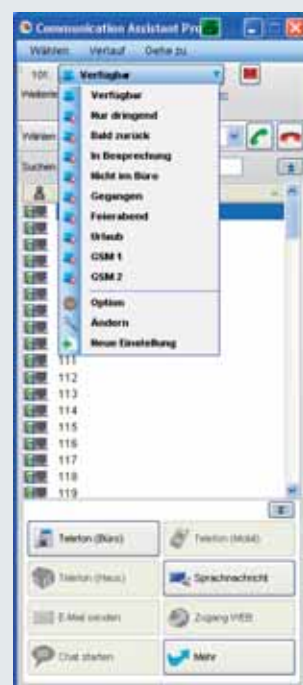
Communication Assistant Pro

Wählen Verlauf Gehe zu

101 Verfügbar

Weiterle

Wählen

Suchen

Verfügbar
Nur dringend
Bald zurück
In Besprechung
Nicht im Büro
Gegangen
Feierabend
Urlaub
GSM 1
GSM 2
Option
Ändern
Neue Einstellung

111
112
113
114
115
116
117
118
119

Telefon (Büro)
Telefon (Mobil)
Telefon (Haus)
Sprachnachricht
E-Mail senden
Zugang WEB
Chat starten
Mehr